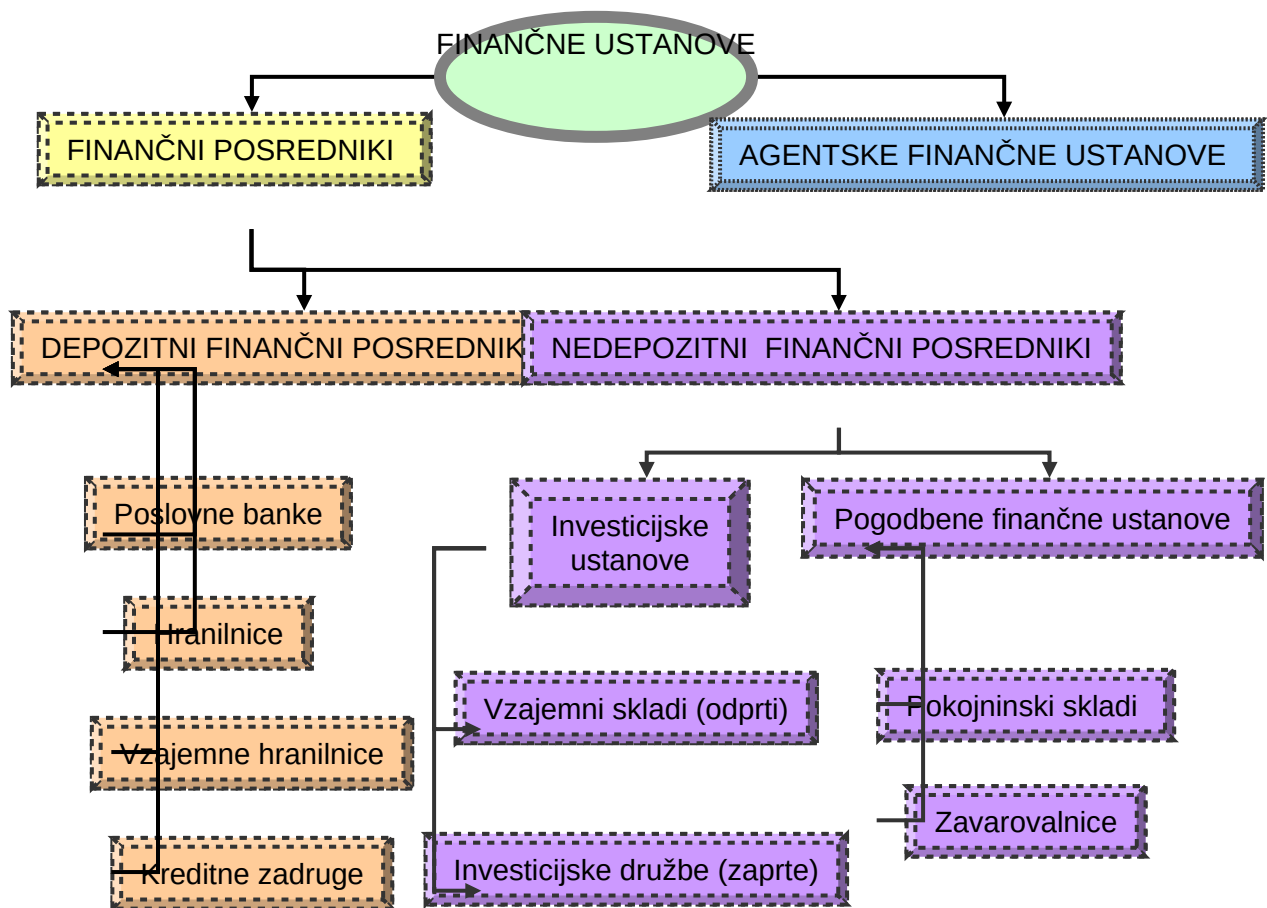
FINANČNE USTANOVE

FINANČNI POSREDNIKI

AGENTSKE FINANČNE USTANOVE

DEPOZITNI FINANČNI POSREDNIK

NEDEPOZITNI FINANČNI POSREDNIKI

Poslovne banke

Hranilnice

Vzajemne hranilnice

Kreditne zadruge

Investicijske ustanove

Pogodbene finančne ustanove

Vzajemni skladi (odprti)

Investicijske družbe (zaprte)

Pokojninski skladi

Zavarovalnice